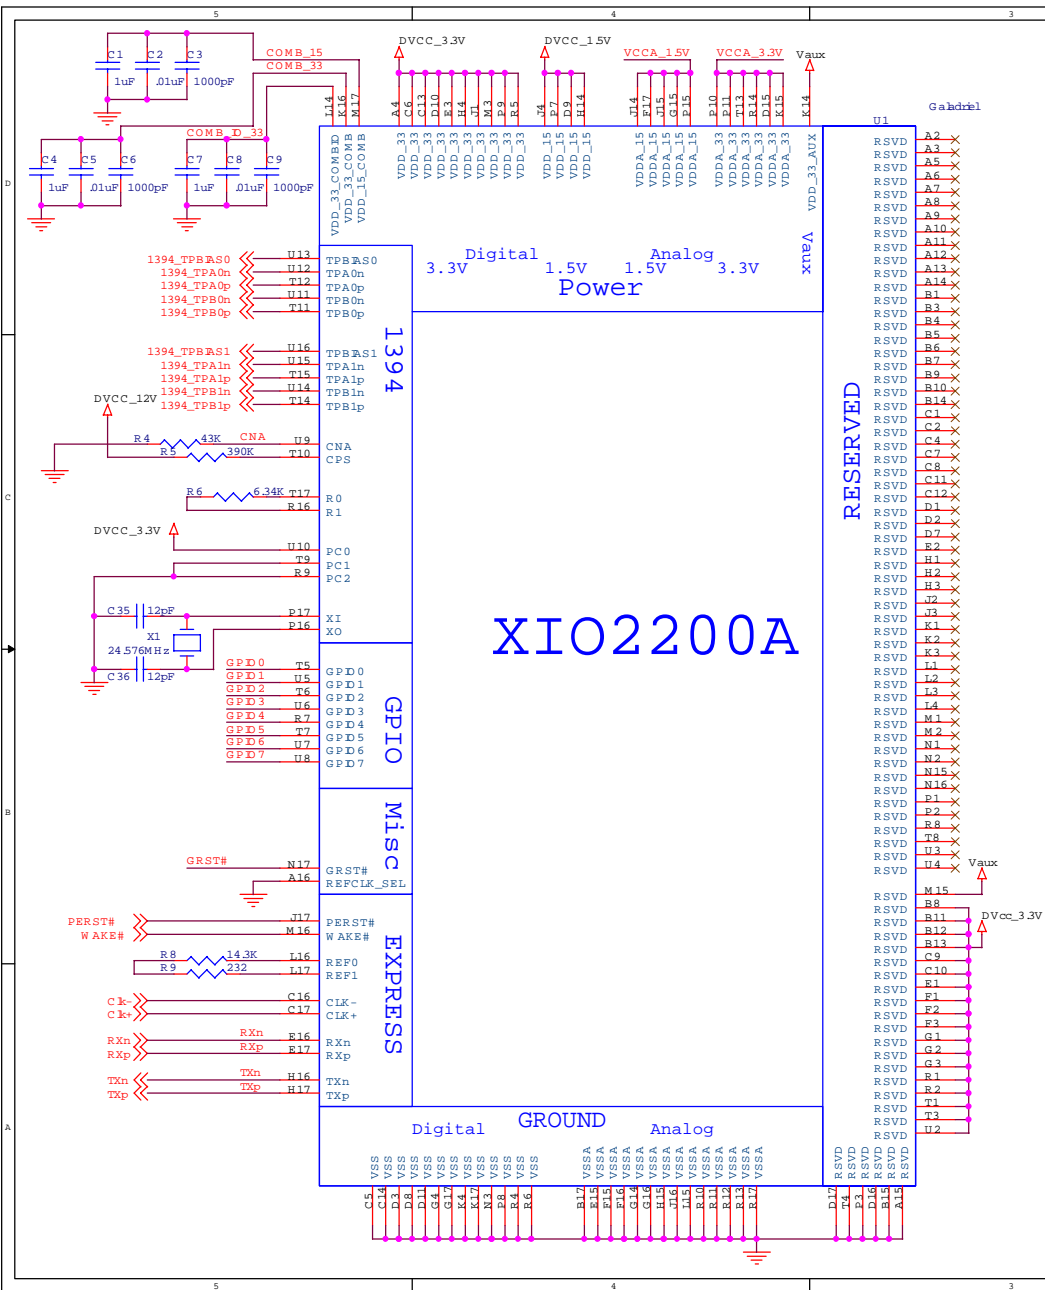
5
4
3
C1
C2
C3
1uF
.01uF
1000pF
COMB_15
COMB_33
DVCC_3.3V
DVCC_1.5V
VCCA_1.5V
VCCA_3.3V
Vaux
Gabriel
U1
L14 K16 M17
A4 C6 C13 D10 E3 H4 J1 M3 P9 R5
J4 P7 D9 H14
J14 F17 J15 G15 P15
P10 P11 T13 R14 D15 K15
K14
C4
C5
C6
1uF
.01uF
1000pF
COMB_D_33
C7
C8
C9
1uF
.01uF
1000pF
VDD_33_COMBD
VDD_33_COMB
VDD_15_COMB
VDD_33 VDD_33 VDD_33 VDD_33 VDD_33 VDD_33 VDD_33 VDD_33 VDD_33 VDD_33
VDD_15 VDD_15 VDD_15 VDD_15
VDDA_15 VDDA_15 VDDA_15 VDDA_15 VDDA_15
VDDA_33 VDDA_33 VDDA_33 VDDA_33 VDDA_33 VDDA_33
VDD_33_AUX
Digital
Analog
3.3V
1.5V
1.5V
3.3V
Power
Vaux
D
1394_TPBIAS0
1394_TPA0n
1394_TPA0p
1394_TPB0n
1394_TPB0p
U13
U12
T12
U11
T11
TPBIAS0
TPA0n
TPA0p
TPB0n
TPB0p
1394
1394_TPBIAS1
1394_TPA1n
1394_TPA1p
1394_TPB1n
1394_TPB1p
U16
U15
T15
U14
T14
TPBIAS1
TPA1n
TPA1p
TPB1n
TPB1p
DVCC_12V
R4
43K
CNA
U9
CNA
R5
390K
T10
CPS
C
R6
6.34K
T17
R0
R16
R1
DVCC_3.3V
U10
PC0
T9
PC1
R9
PC2
C35
12pF
P17
XI
X1
24.576MHz
P16
XO
C36
12pF
GPIO0
GPIO1
GPIO2
GPIO3
GPIO4
GPIO5
GPIO6
GPIO7
T5
U5
T6
U6
R7
T7
U7
U8
GPIO0
GPIO1
GPIO2
GPIO3
GPIO4
GPIO5
GPIO6
GPIO7
GPIO
XIO2200A
B
Misc
GRST#
N17
GRST#
A16
REFCLK_SEL
PERST#
WAKE#
J17
M16
PERST#
WAKE#
R8
14.3K
L16
REF0
R9
232
L17
REF1
Clk-
Clk+
C16
C17
CLK-
CLK+
EXPRESS
RXn
RXp
RXn
RXp
E16
E17
RXn
RXp
TXn
TXp
TXn
TXp
H16
H17
TXn
TXp
A
RESERVED
RSVD A2
RSVD A3
RSVD A5
RSVD A6
RSVD A7
RSVD A8
RSVD A9
RSVD A10
RSVD A11
RSVD A12
RSVD A13
RSVD A14
RSVD B1
RSVD B3
RSVD B4
RSVD B5
RSVD B6
RSVD B7
RSVD B9
RSVD B10
RSVD B14
RSVD C1
RSVD C2
RSVD C4
RSVD C7
RSVD C8
RSVD C11
RSVD C12
RSVD D1
RSVD D2
RSVD D7
RSVD E2
RSVD H1
RSVD H2
RSVD H3
RSVD J2
RSVD J3
RSVD K1
RSVD K2
RSVD K3
RSVD L1
RSVD L2
RSVD L3
RSVD L4
RSVD M1
RSVD M2
RSVD N1
RSVD N2
RSVD N15
RSVD N16
RSVD P1
RSVD P2
RSVD R8
RSVD T8
RSVD U3
RSVD U4
Vaux
RSVD M15
RSVD B8
RSVD B11
DVcc_3.3V
RSVD B12
RSVD B13
RSVD C9
RSVD C10
RSVD E1
RSVD F1
RSVD F2
RSVD F3
RSVD G1
RSVD G2
RSVD G3
RSVD R1
RSVD R2
RSVD T1
RSVD T3
RSVD U2
Digital
GROUND
Analog
VSS VSS VSS VSS VSS VSS VSS VSS VSS VSS VSS VSS VSS
VSSA VSSA VSSA VSSA VSSA VSSA VSSA VSSA VSSA VSSA VSSA VSSA VSSA VSSA
RSVD RSVD RSVD RSVD RSVD RSVD
C5 C14 D3 D8 D11 G4 G17 K4 K17 N3 P8 R4 R6
B17 E15 F15 F16 G14 G16 H15 J16 L15 R10 R11 R12 R13 R17
D17 T4 P3 D16 B15 A15
5
4
3